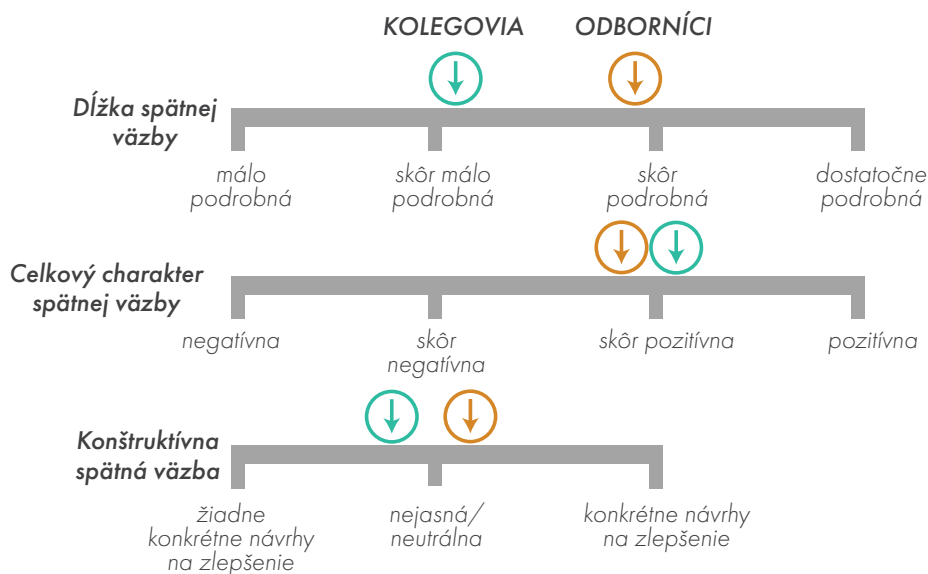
KOLEGOVIA ODBORNÍCI

Dĺžka spätnej väzby

málo podrobná

skôr málo podrobná

skôr podrobná

dostatočne podrobná

Celkový charakter spätnej väzby

negatívna

skôr negatívna

skôr pozitívna

pozitívna

Konštruktívna spätná väzba

žiadne konkrétne návrhy na zlepšenie

nejasná/ neutrálna

konkrétne návrhy na zlepšenie